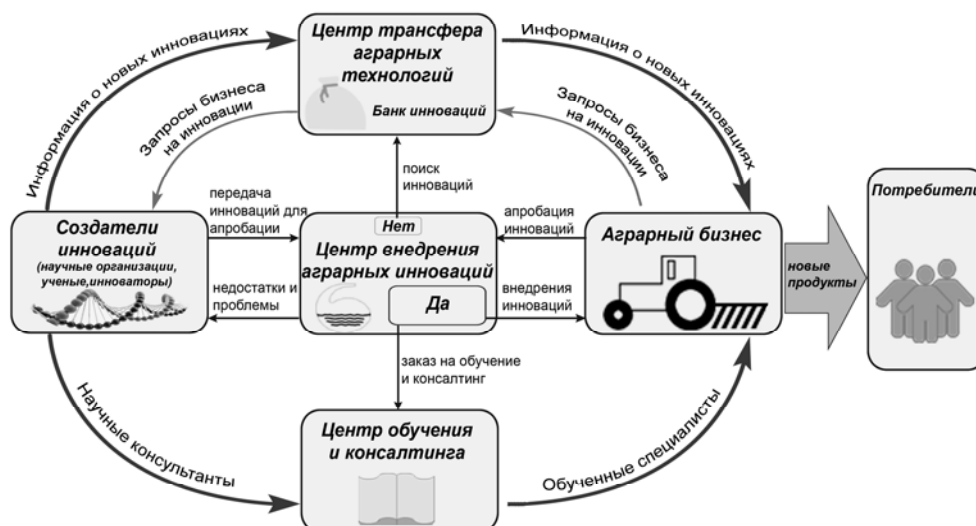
Центр трансфера аграрных технологий

Банк инноваций

Информация о новых инновациях

Информация о новых инновациях

Запросы бизнеса на инновации

Запросы бизнеса на инновации

поиск инноваций

передача инноваций для апробации

апробация инноваций

Создатели инноваций

(научные организации, ученые,инноваторы)

Нет

Центр внедрения аграрных инноваций

Да

Аграрный бизнес

недостатки и проблемы

внедрения инноваций

новые продукты

Потребители

заказ на обучение и консалтинг

Научные консультанты

Центр обучения и консалтинга

Обученные специалисты